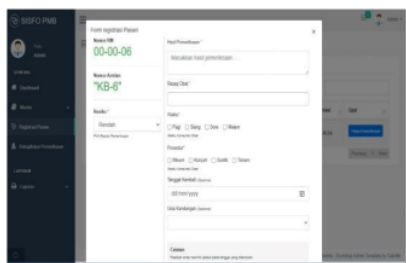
SISFO PMB

Form registrasi Pasien

×

Nomor RM

00-00-06

Nomor Antrian

"KB-6"

Status *

Bersalin

Hasil Pemeriksaan *

Masukkan hasil pemeriksaan.....

Resep Obat *

Waktu *

Pagi Siang Sore Malam

Pemakaian *

Minum Kunyah Oles Telan

Tanggal Kembali (Optional)

dd/mm/yyyy

Usia Kandungan (Optional)

Catatan

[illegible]

Dashboard

Master

Registrasi Pasien

Rekapitulasi Pemeriksaan

Laporan

Opsi

Previous Next